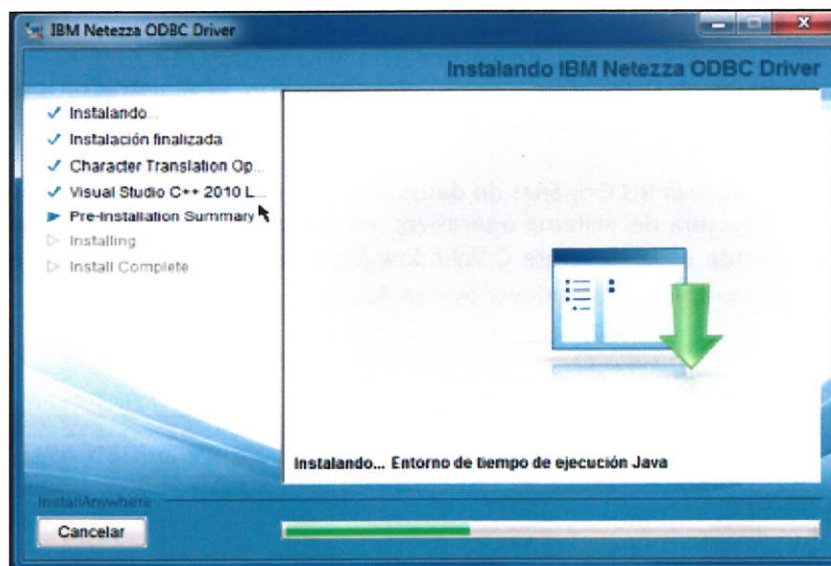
IBM Netezza ODBC Driver

Instalando IBM Netezza ODBC Driver

✓ Instalando...
✓ Instalación finalizada
✓ Character Translation Op...
✓ Visual Studio C++ 2010 L...
▶ Pre-Installation Summary
▷ Installing
▷ Install Complete

Instalando... Entorno de tiempo de ejecución Java

InstallAnywhere

Cancelar